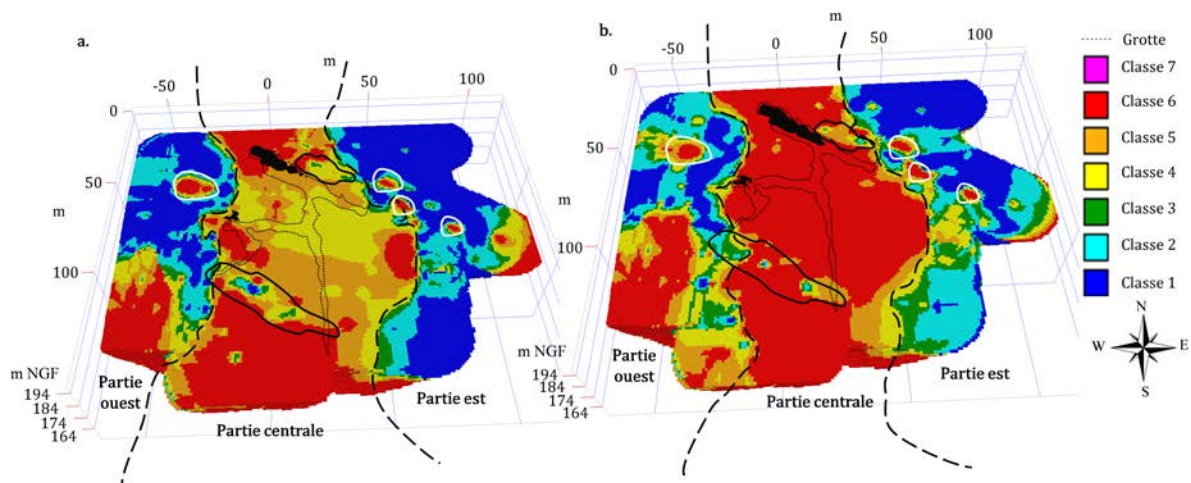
a.

-50 0 m 50 100

0

50

m

100

m NGF
194
184
174
164

Partie ouest

Partie centrale

Partie est

b.

-50 0 m 50 100

0

50

m

100

m NGF
194
184
174
164

Partie ouest

Partie centrale

Partie est

Grotte
Classe 7
Classe 6
Classe 5
Classe 4
Classe 3
Classe 2
Classe 1

N
W E
S